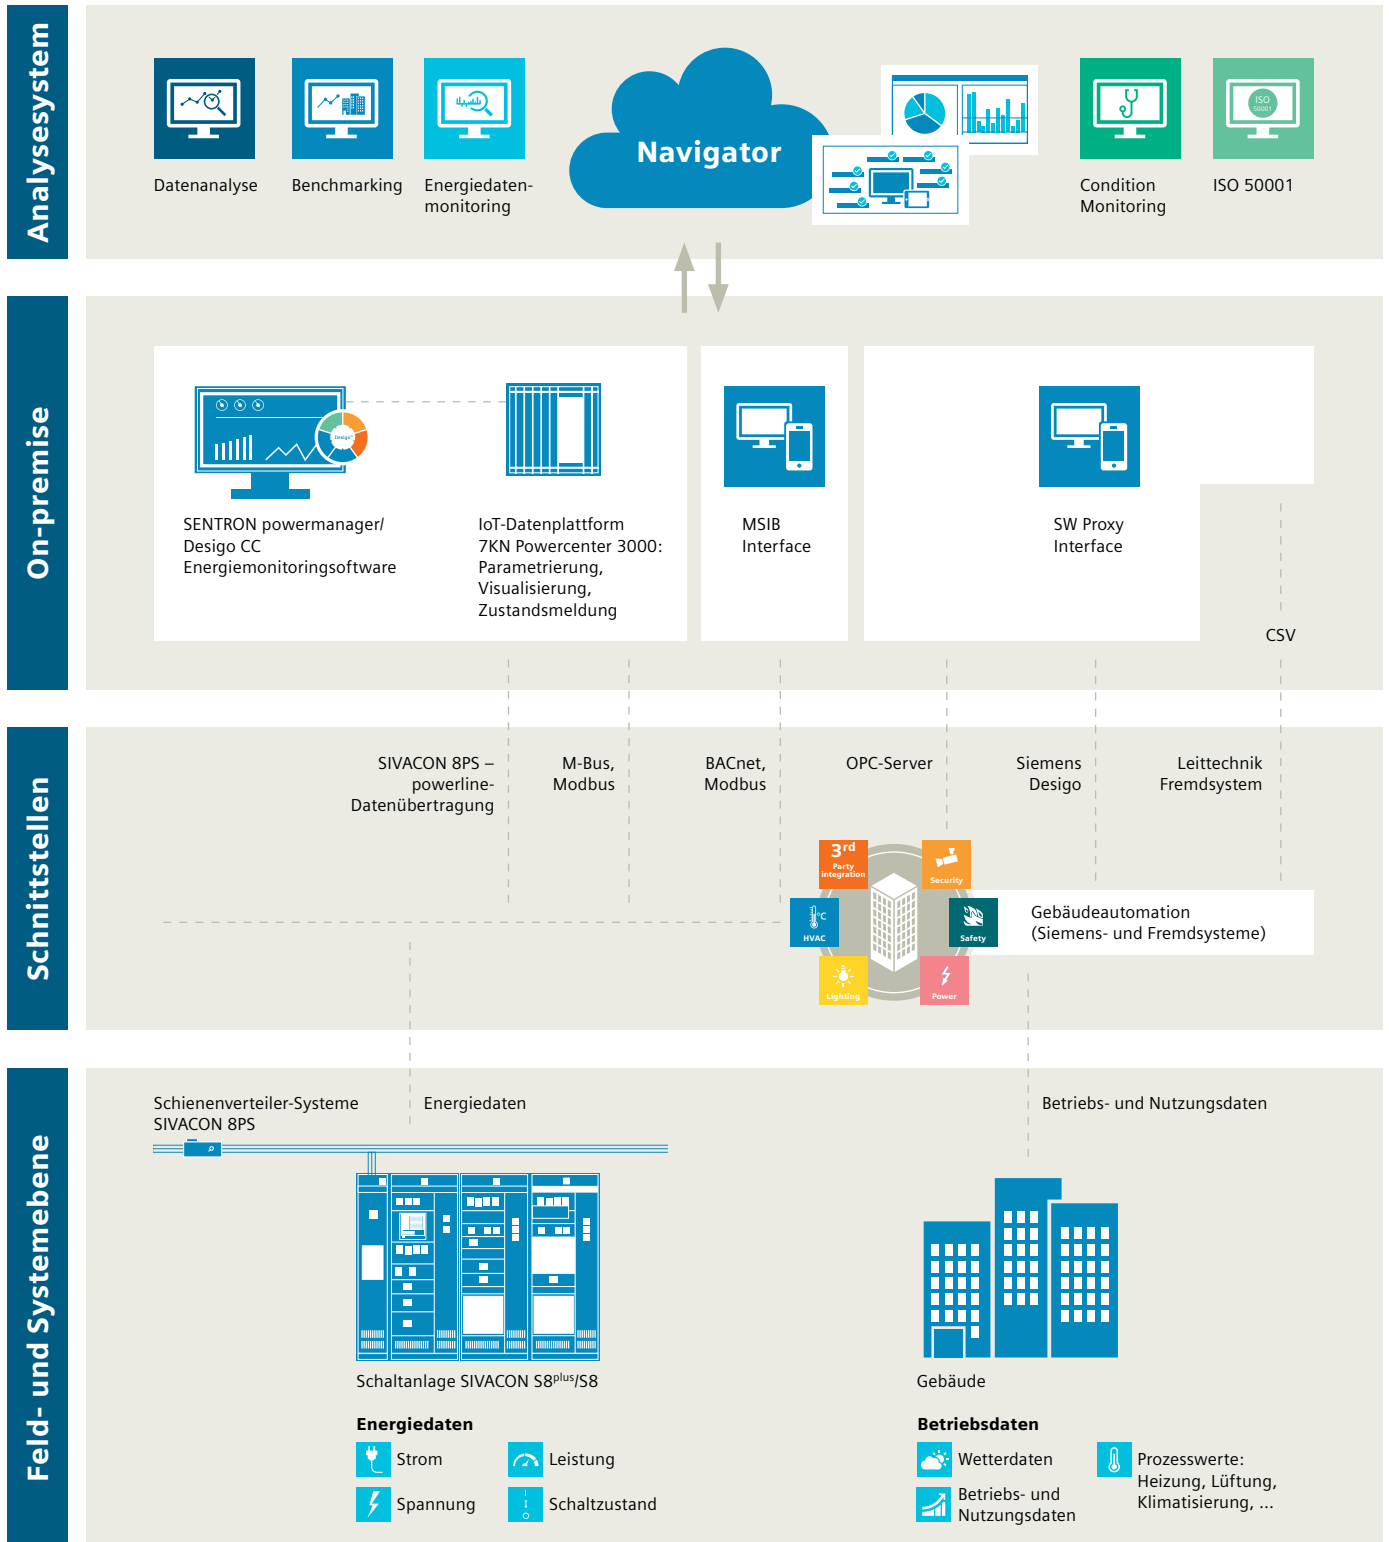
Analysesystem

Datenanalyse

Benchmarking

Energiedatenmonitoring

Navigator

Condition Monitoring

ISO 50001

ISO 50001

On-premise

Desigo

SENTRON powermanager/ Desigo CC Energiemonitoringsoftware

IoT-Datenplattform 7KN Powercenter 3000: Parametrierung, Visualisierung, Zustandsmeldung

MSIB Interface

SW Proxy Interface

CSV

Schnittstellen

SIVACON 8PS – powerline-Datenübertragung

M-Bus, Modbus

BACnet, Modbus

OPC-Server

Siemens Desigo

Leittechnik Fremdsystem

3rd Party integration

Security

HVAC

Safety

Lighting

Power

Gebäudeautomation (Siemens- und Fremdsysteme)

Feld- und Systemebene

Schienenverteiler-Systeme SIVACON 8PS

Energiedaten

Betriebs- und Nutzungsdaten

Schaltanlage SIVACON S8$^{plus}$/S8

Gebäude

Energiedaten

Strom

Leistung

Spannung

Schaltzustand

Betriebsdaten

Wetterdaten

Prozesswerte: Heizung, Lüftung, Klimatisierung, ...

Betriebs- und Nutzungsdaten